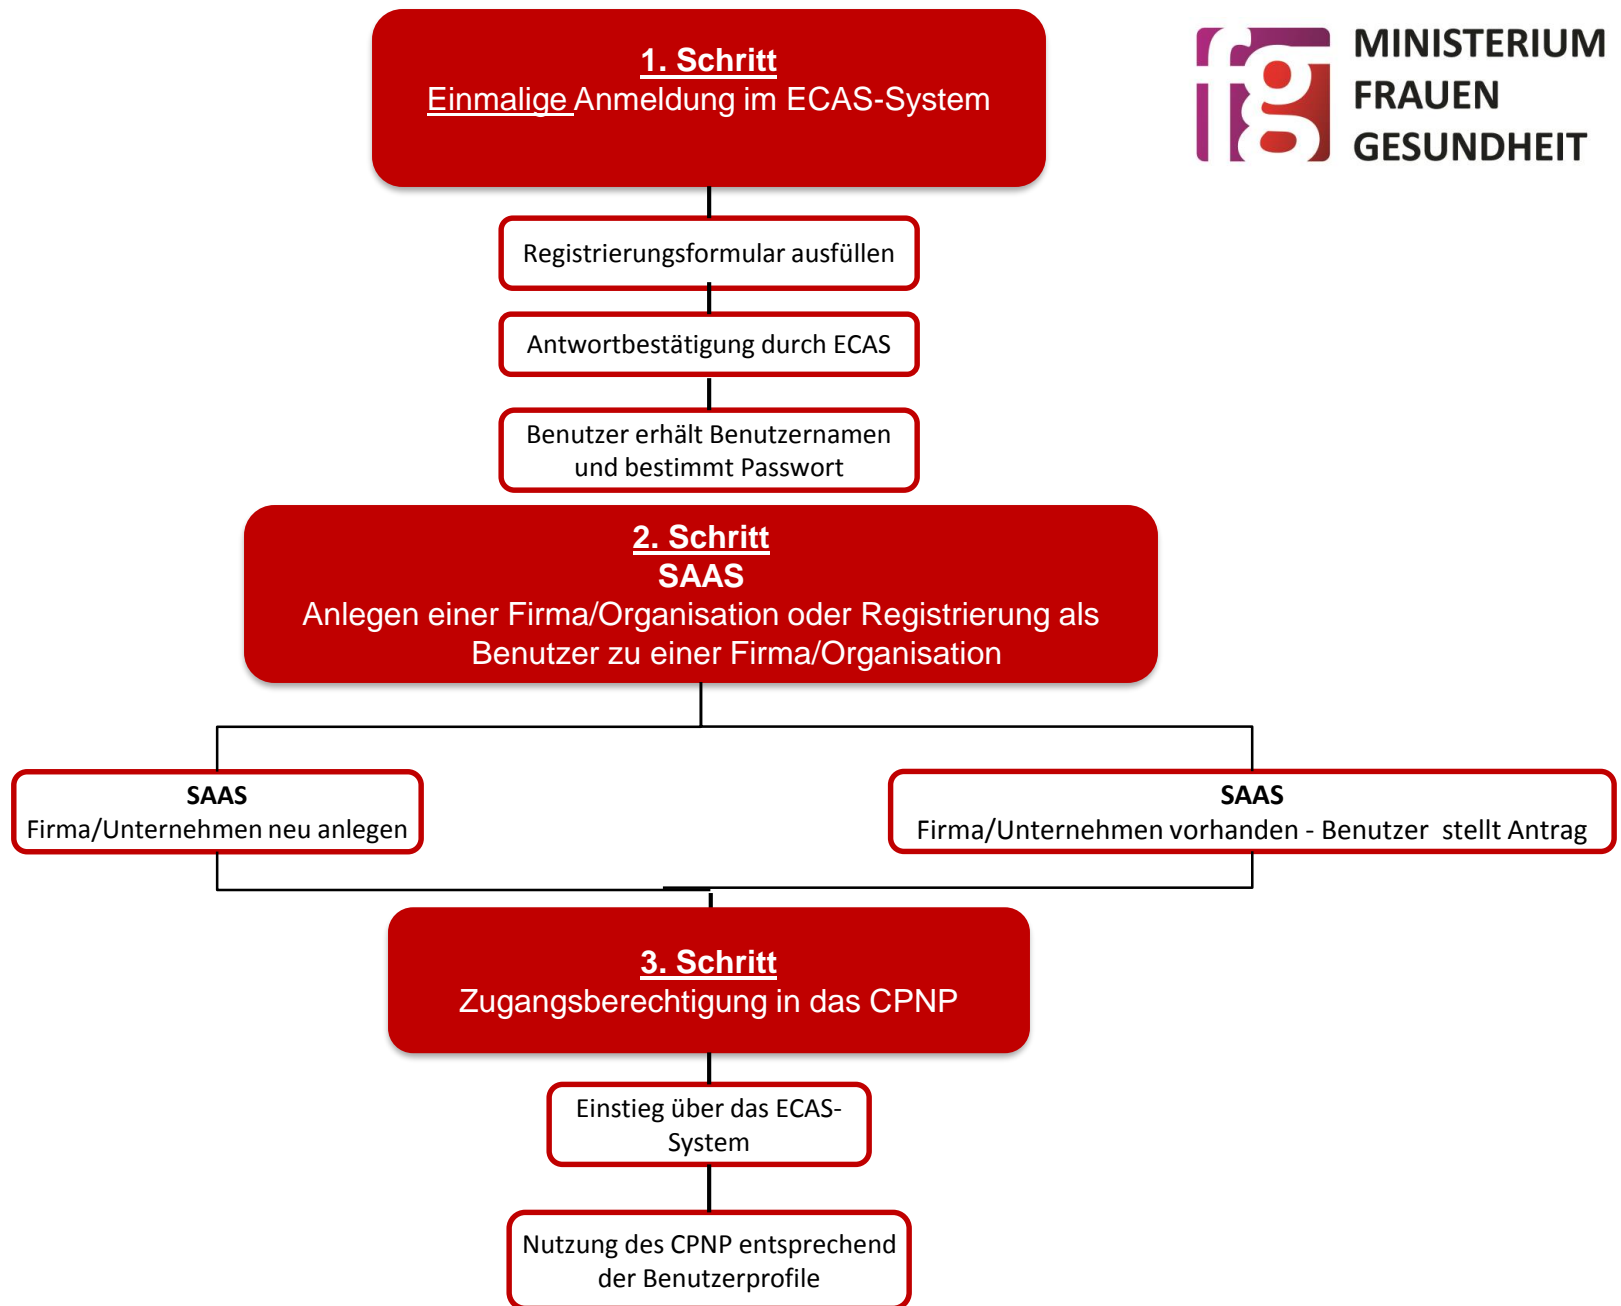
1. Schritt
Einmalige Anmeldung im ECAS-System

fg MINISTERIUM FRAUEN GESUNDHEIT

Registrierungsformular ausfüllen

Antwortbestätigung durch ECAS

Benutzer erhält Benutzernamen und bestimmt Passwort

2. Schritt
SAAS
Anlegen einer Firma/Organisation oder Registrierung als Benutzer zu einer Firma/Organisation

SAAS
Firma/Unternehmen neu anlegen

SAAS
Firma/Unternehmen vorhanden - Benutzer stellt Antrag

3. Schritt
Zugangsberechtigung in das CPNP

Einstieg über das ECAS-System

Nutzung des CPNP entsprechend der Benutzerprofile